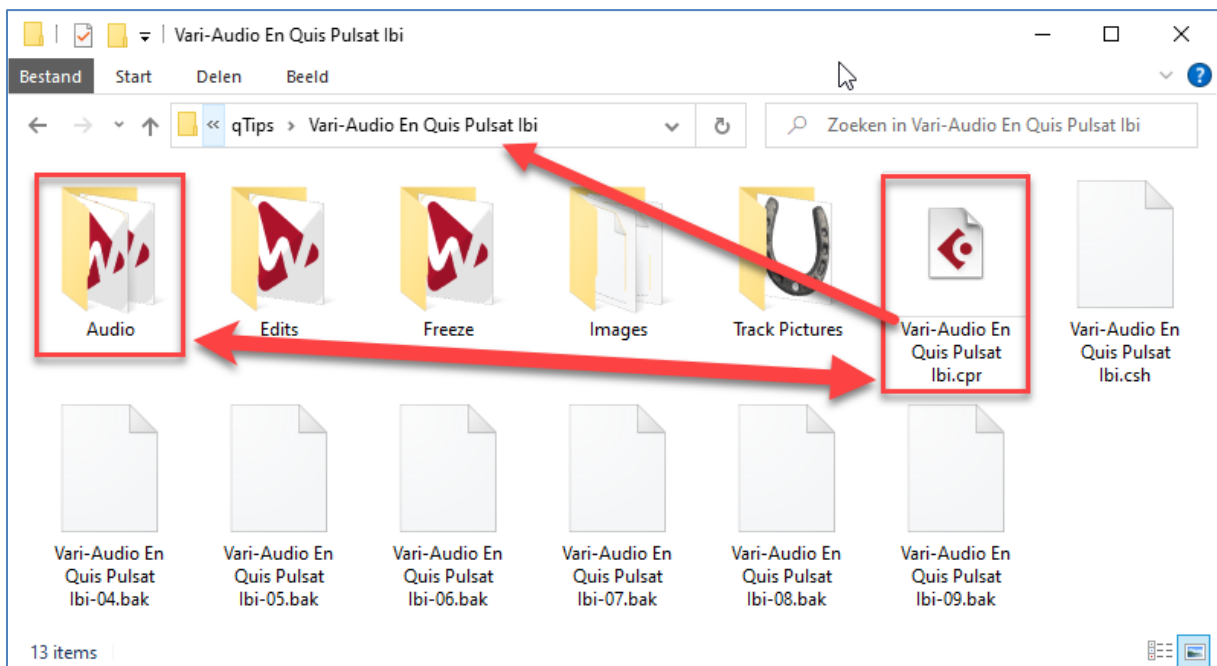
Vari-Audio En Quis Pulsat Ibi

Bestand Start Delen Beeld

« qTips › Vari-Audio En Quis Pulsat Ibi

Zoeken in Vari-Audio En Quis Pulsat Ibi

Audio

Edits

Freeze

Images

Track Pictures

Vari-Audio En Quis Pulsat Ibi.cpr

Vari-Audio En Quis Pulsat Ibi.csh

Vari-Audio En Quis Pulsat Ibi-04.bak

Vari-Audio En Quis Pulsat Ibi-05.bak

Vari-Audio En Quis Pulsat Ibi-06.bak

Vari-Audio En Quis Pulsat Ibi-07.bak

Vari-Audio En Quis Pulsat Ibi-08.bak

Vari-Audio En Quis Pulsat Ibi-09.bak

13 items